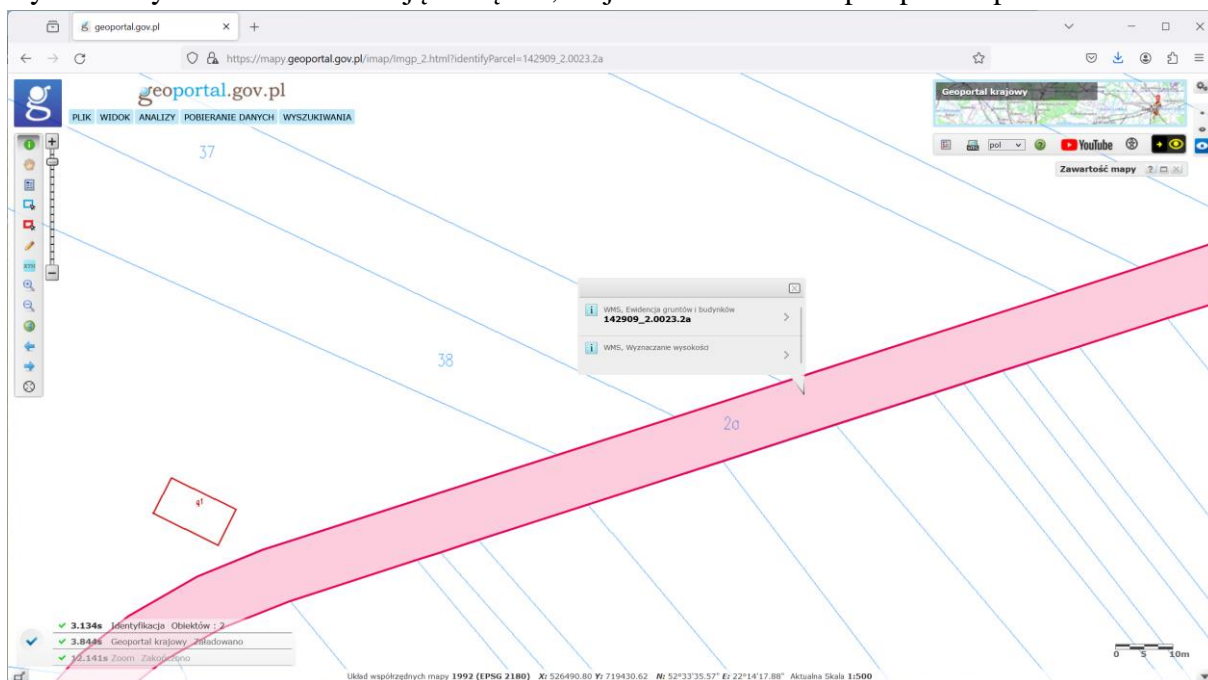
geoportal.gov.pl
https://mapy.geoportal.gov.pl/imap/Imgp_2.html?identifyParcel=142909_2.0023.2a

geoportal.gov.pl
PLIK WIDOK ANALIZY POBIERANIE DANYCH WYSZUKIWANIA

Geoportal krajowy
pol
YouTube
Zawartość mapy

37
38
2a

WMS, Ewidencja gruntów i budynków
142909_2.0023.2a
WMS, Wyznaczanie wysokości

3.134s Identyfikacja Obiektów : 2
3.844s Geoportal krajowy Załadowano
12.141s Zoom Zakończono

Układ współrzędnych mapy 1992 (EPSG 2180) X: 526490.80 Y: 719430.62 N: 52°33'35.57" E: 22°14'17.88" Aktualna Skala 1:500

0 5 10m